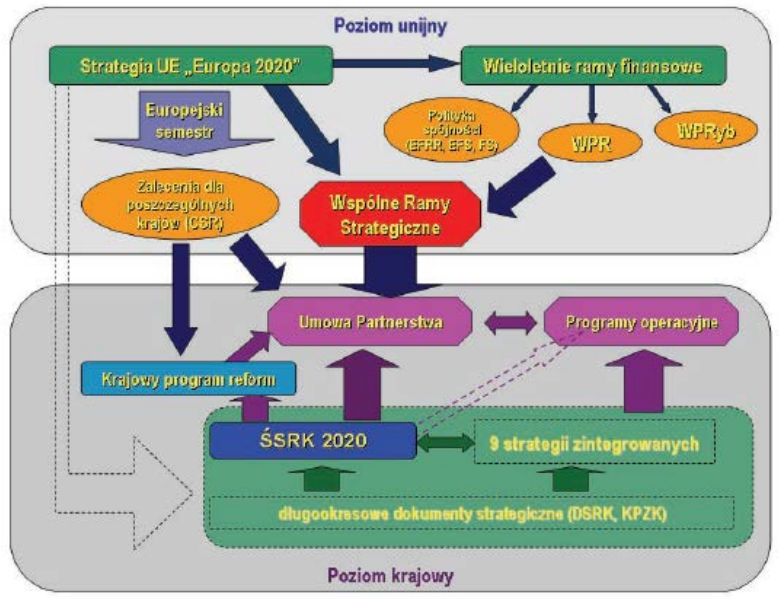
Poziom unijny

Strategia UE „Europa 2020"

Wieloletnie ramy finansowe

Europejski semestr

Polityka spójności (EFRR, EFS, FS)

WPR

WPRyb

Zalecenia dla poszczególnych krajów (CSR)

Wspólne Ramy Strategiczne

Umowa Partnerstwa

Programy operacyjne

Krajowy program reform

ŚSRK 2020

9 strategii zintegrowanych

długookresowe dokumenty strategiczne (DSRK, KPZK)

Poziom krajowy